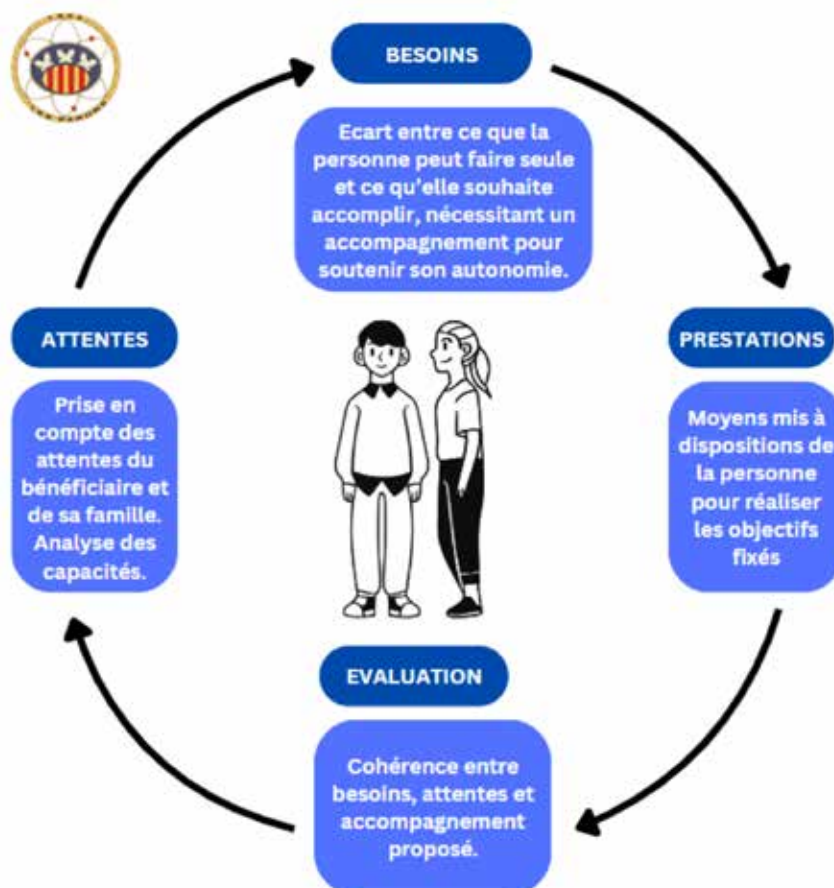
BESOINS

Ecart entre ce que la personne peut faire seule et ce qu'elle souhaite accomplir, nécessitant un accompagnement pour soutenir son autonomie.

ATTENTES

Prise en compte des attentes du bénéficiaire et de sa famille. Analyse des capacités.

PRESTATIONS

Moyens mis à dispositions de la personne pour réaliser les objectifs fixés

EVALUATION

Cohérence entre besoins, attentes et accompagnement proposé.